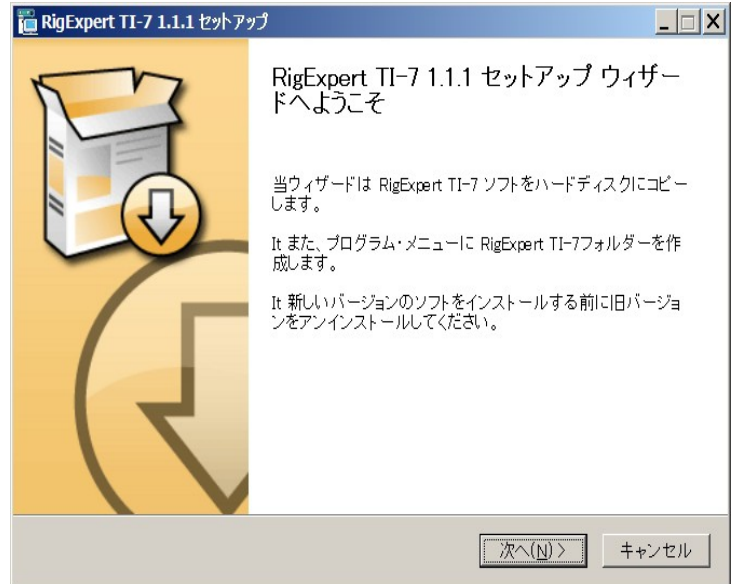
RigExpert TI-7 1.1.1 セットアップ

RigExpert TI-7 1.1.1 セットアップ ウィザードへようこそ

当ウィザードは RigExpert TI-7 ソフトをハードディスクにコピーします。

It また、プログラム・メニューに RigExpert TI-7フォルダーを作成します。

It 新しいバージョンのソフトをインストールする前に旧バージョンをアンインストールしてください。

次へ(N) >

キャンセル